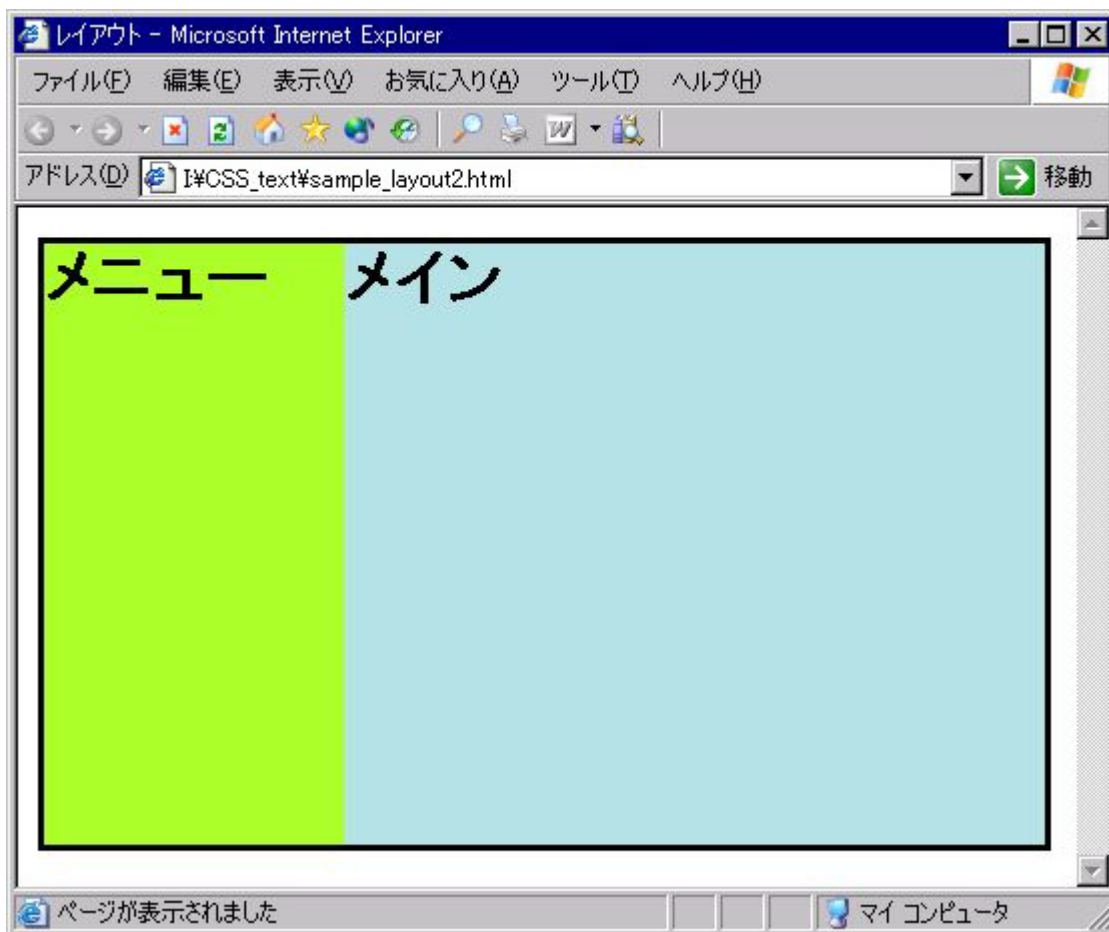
レイアウト - Microsoft Internet Explorer

ファイル(F) 編集(E) 表示(V) お気に入り(A) ツール(T) ヘルプ(H)

アドレス(D) I:¥CSS_text¥sample_layout2.html 移動

メニュー

メイン

ページが表示されました

マイ コンピュータ